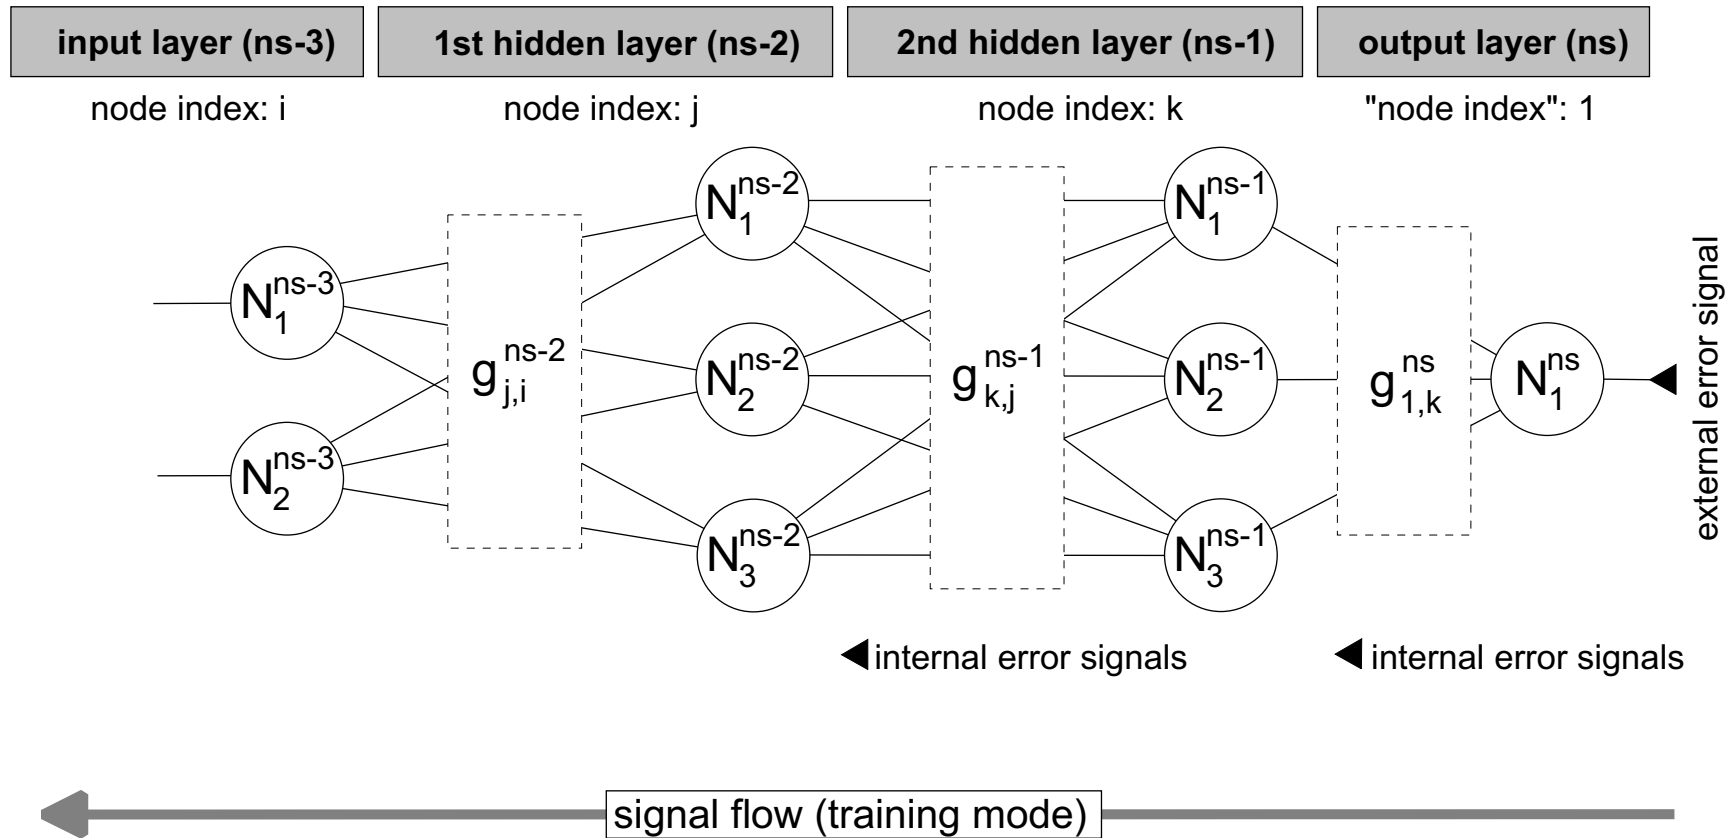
input layer (ns-3)

1st hidden layer (ns-2)

2nd hidden layer (ns-1)

output layer (ns)

node index: i

node index: j

node index: k

"node index": 1

$N_1^{ns-3}$

$N_2^{ns-3}$

$g_{j,i}^{ns-2}$

$N_1^{ns-2}$

$N_2^{ns-2}$

$N_3^{ns-2}$

$g_{k,j}^{ns-1}$

$N_1^{ns-1}$

$N_2^{ns-1}$

$N_3^{ns-1}$

$g_{1,k}^{ns}$

$N_1^{ns}$

external error signal

internal error signals

internal error signals

signal flow (training mode)